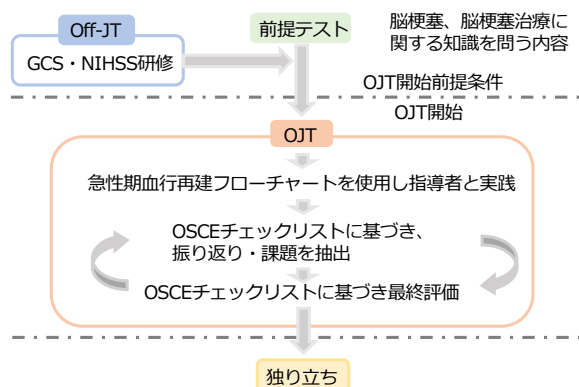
Off-JT

GCS・NIHSS研修

前提テスト

脳梗塞、脳梗塞治療に関する知識を問う内容

OJT開始前提条件

OJT開始

OJT

急性期血行再建フローチャートを使用し指導者と実践

OSCEチェックリストに基づき、振り返り・課題を抽出

OSCEチェックリストに基づき最終評価

独り立ち